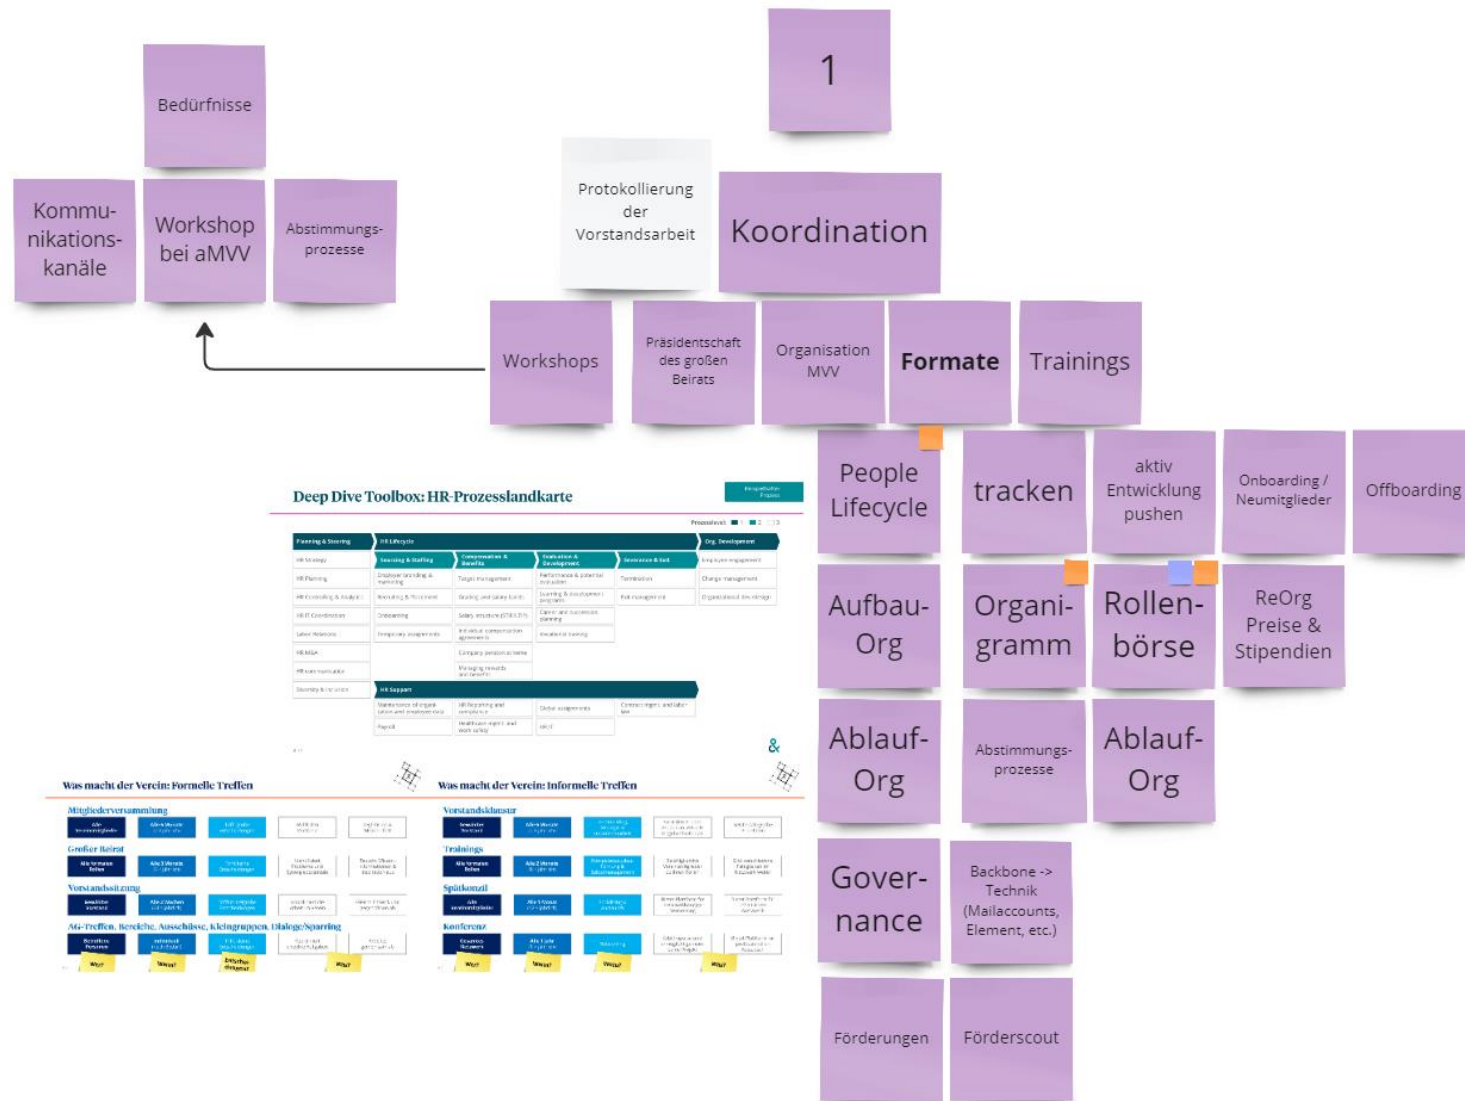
1

Bedürfnisse

Kommunikationskanäle

Workshop bei aMVV

Abstimmungsprozesse

Protokollierung der Vorstandsarbeit

Koordination

Workshops

Präsidentschaft des großen Beirats

Organisation MVV

Formate

Trainings

People Lifecycle

tracken

aktiv Entwicklung pushen

Onboarding / Neumitglieder

Offboarding

Aufbau-Org

Organigramm

Rollenbörse

ReOrg Preise & Stipendien

Ablauf-Org

Abstimmungsprozesse

Ablauf-Org

Governance

Backbone -> Technik (Mailaccounts, Element, etc.)

Förderungen

Förderscout

Deep Dive Toolbox: HR-Prozesslandkarte

Planning & Steering | HR Lifecycle | Org. Development
Sourcing & Staffing | Compensation & Benefits | Evaluation & Development | Severance & Exit
HR Support

Was macht der Verein: Formelle Treffen

Mitgliederversammlung
Großer Beirat
Vorstandssitzung
AG-Treffen, Bereiche, Ausschüsse, Kleingruppen, Dialog/Sparring

Was macht der Verein: Informelle Treffen

Vorstandsklausur
Trainings
Spätkonzil
Konferenz

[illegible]